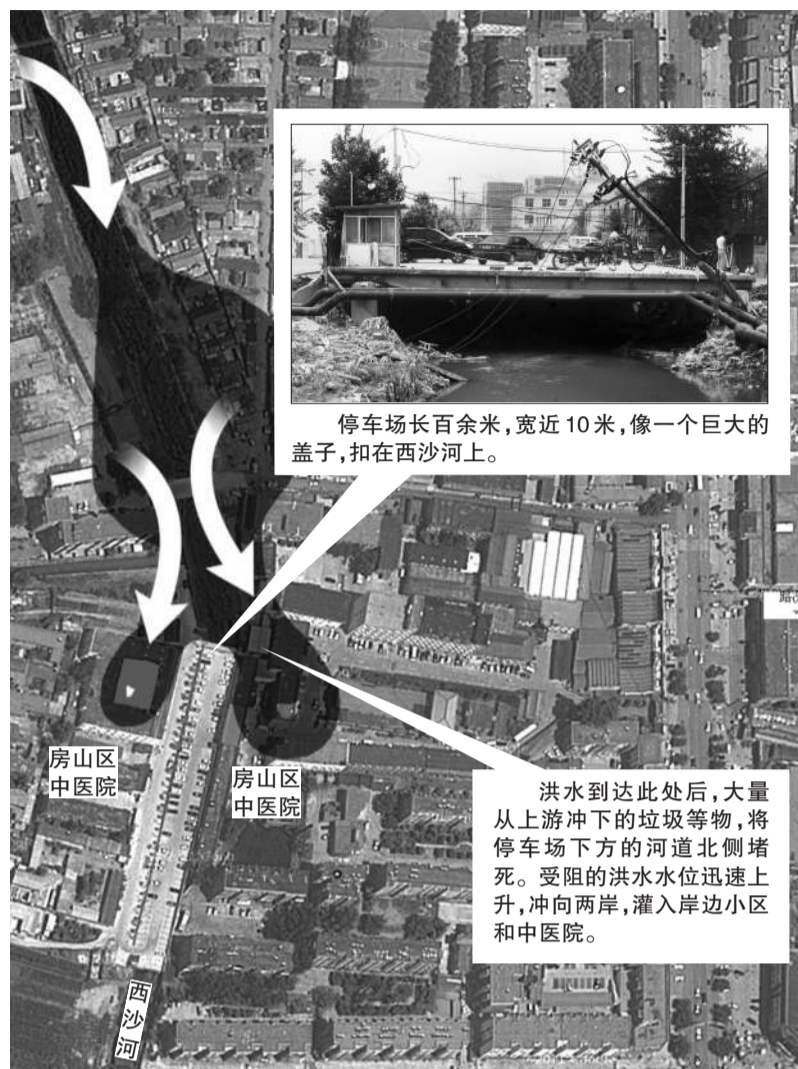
停车场长百余米，宽近 10 米，像一个巨大的盖子，扣在西沙河上。

房山区
中医院

房山区
中医院

洪水到达此处后，大量从上游冲下的垃圾等物，将停车场下方的河道北侧堵死。受阻的洪水水位迅速上升，冲向两岸，灌入岸边小区和中医院。

西
沙
河